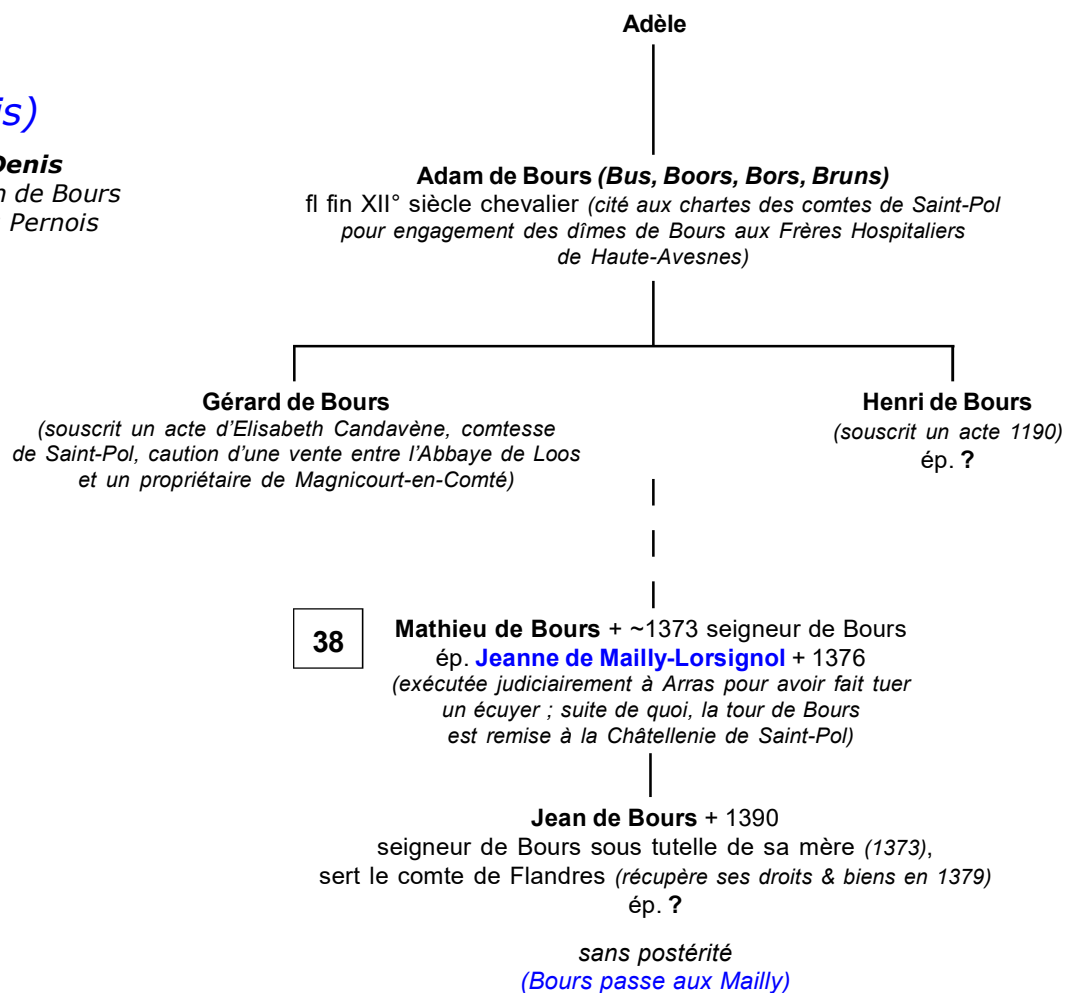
is)

Denis
n de Bours
Pernois

Adèle

Adam de Bours (Bus, Boors, Bors, Bruns)
fl fin XII° siècle chevalier (cité aux chartes des comtes de Saint-Pol pour engagement des dîmes de Bours aux Frères Hospitaliers de Haute-Avesnes)

Gérard de Bours
(souscrit un acte d'Elisabeth Candavène, comtesse de Saint-Pol, caution d'une vente entre l'Abbaye de Loos et un propriétaire de Magnicourt-en-Comté)

Henri de Bours
(souscrit un acte 1190)
ép. ?

38

Mathieu de Bours + ~1373 seigneur de Bours
ép. Jeanne de Mailly-Lorsignol + 1376
(exécutée judiciairement à Arras pour avoir fait tuer un écuyer ; suite de quoi, la tour de Bours est remise à la Châtellenie de Saint-Pol)

Jean de Bours + 1390
seigneur de Bours sous tutelle de sa mère (1373),
sert le comte de Flandres (récupère ses droits & biens en 1379)
ép. ?

sans postérité
(Bours passe aux Mailly)